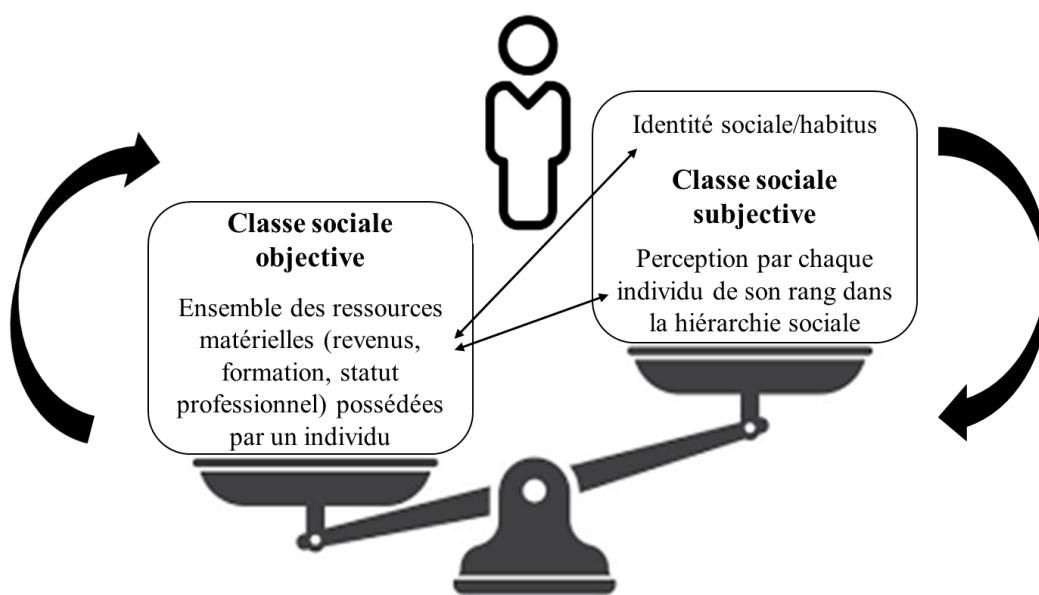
Identité sociale/habitus

Classe sociale subjective

Perception par chaque individu de son rang dans la hiérarchie sociale

Classe sociale objective

Ensemble des ressources matérielles (revenus, formation, statut professionnel) possédées par un individu